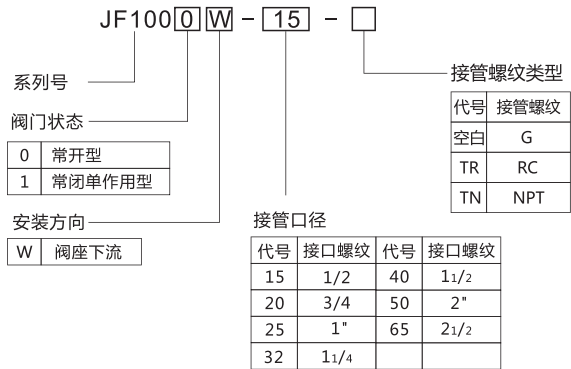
JF100 0 W - 15 - □

系列号

阀门状态

| 0 | 常开型 |
|---|---|
| 1 | 常闭单作用型 |

安装方向

| W | 阀座下流 |
|---|---|

接管螺纹类型

| 代号 | 接管螺纹 |
|---|---|
| 空白 | G |
| TR | RC |
| TN | NPT |

接管口径

| 代号 | 接口螺纹 | 代号 | 接口螺纹 |
|---|---|---|---|
| 15 | 1/2 | 40 | $1\frac{1}{2}$ |
| 20 | 3/4 | 50 | 2" |
| 25 | 1" | 65 | $2\frac{1}{2}$ |
| 32 | $1\frac{1}{4}$ | | |